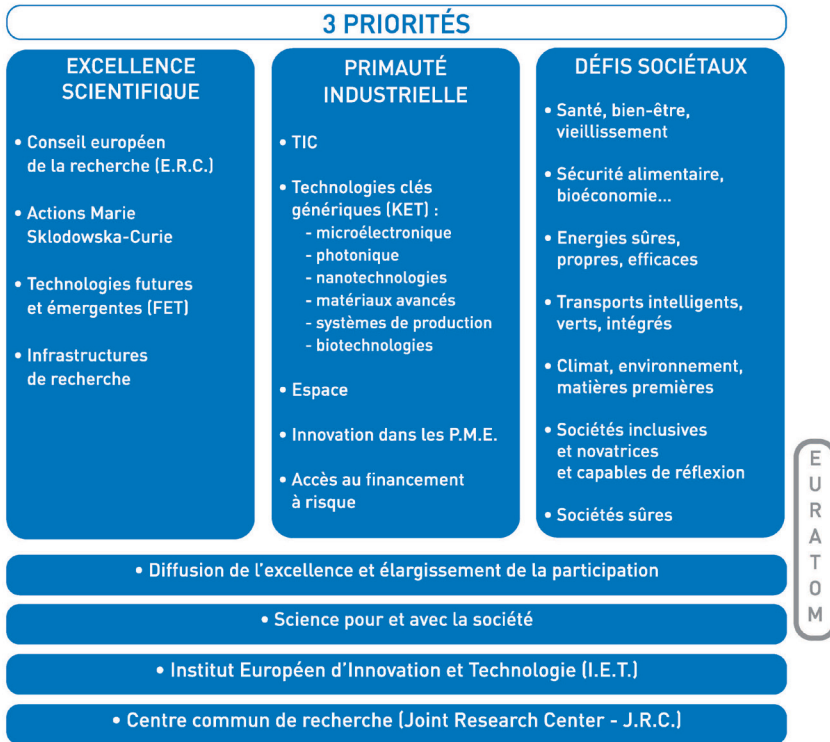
3 PRIORITÉS

EXCELLENCE SCIENTIFIQUE

• Conseil européen de la recherche (E.R.C.)

• Actions Marie Sklodowska-Curie

• Technologies futures et émergentes (FET)

• Infrastructures de recherche

PRIMAUTÉ INDUSTRIELLE

• TIC

• Technologies clés génériques (KET) :
- microélectronique
- photonique
- nanotechnologies
- matériaux avancés
- systèmes de production
- biotechnologies

• Espace

• Innovation dans les P.M.E.

• Accès au financement à risque

DÉFIS SOCIÉTAUX

• Santé, bien-être, vieillissement

• Sécurité alimentaire, bioéconomie...

• Energies sûres, propres, efficaces

• Transports intelligents, verts, intégrés

• Climat, environnement, matières premières

• Sociétés inclusives et novatrices et capables de réflexion

• Sociétés sûres

EURATOM

• Diffusion de l'excellence et élargissement de la participation

• Science pour et avec la société

• Institut Européen d'Innovation et Technologie (I.E.T.)

• Centre commun de recherche (Joint Research Center - J.R.C.)